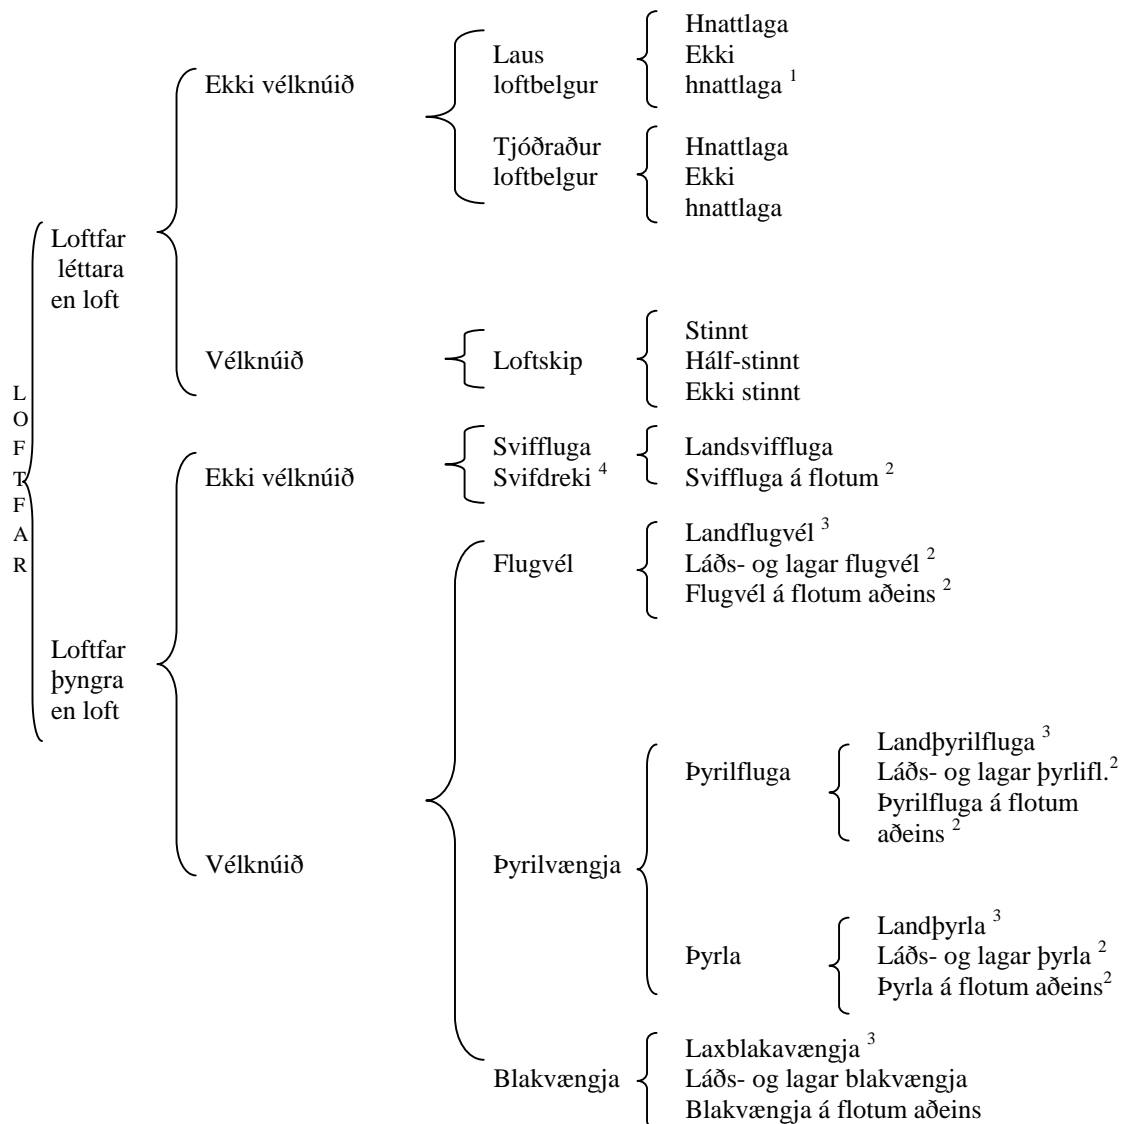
L O F T F A R

Loftfar léttara en loft

Ekki vélknúið

Laus loftbelgur

Hnattlaga
Ekki hnattlaga $^1$

Tjóðraður loftbelgur

Hnattlaga
Ekki hnattlaga

Vélknúið

Loftskip

Stinnt
Hálf-stinnt
Ekki stinnt

Loftfar þyngra en loft

Ekki vélknúið

Sviffluga
Svifdreki $^4$

Landsviffluga
Sviffluga á flotum $^2$

Vélknúið

Flugvél

Landflugvél $^3$
Láðs- og lagar flugvél $^2$
Flugvél á flotum aðeins $^2$

Þyrilvængja

Þyrilfluga

Landþyrilfluga $^3$
Láðs- og lagar þyrilfl.$^2$
Þyrilfluga á flotum aðeins $^2$

Þyrla

Landþyrla $^3$
Láðs- og lagar þyrla $^2$
Þyrla á flotum aðeins$^2$

Blakvængja

Laxblakavængja $^3$
Láðs- og lagar blakvængja
Blakvængja á flotum aðeins